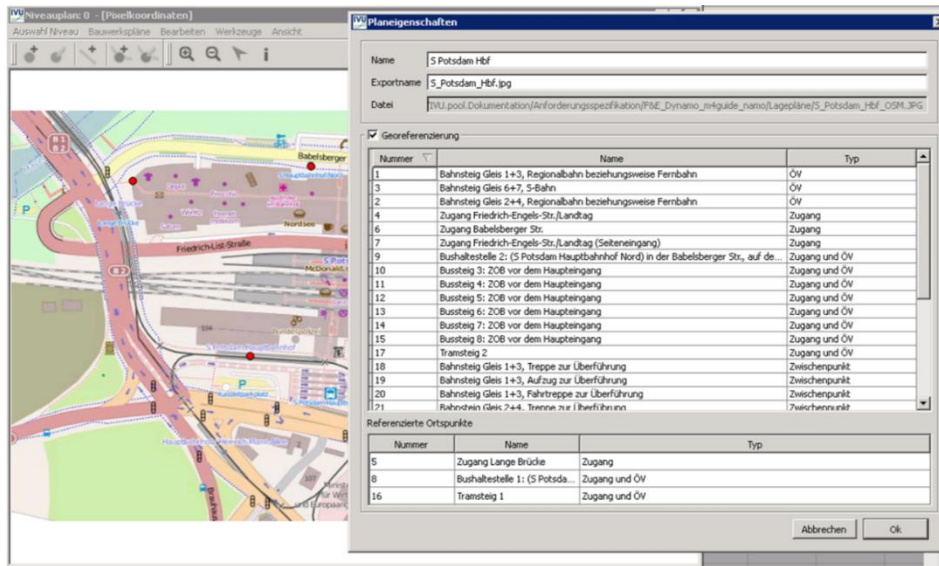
IVU Niveauplan: 0 - [Pixelkoordinaten]

Auswahl Niveau Bauwerkspläne Bearbeiten Werkzeuge Ansicht

Babelsberger

Friedrich-List-Straße

Nordsee

McDonald's

IVU Planeigenschaften

Name S Potsdam Hbf

Exportname S_Potsdam_Hbf.jpg

Datei IVU.pool.Dokumentation/Anforderungsspezifikation/F&E_Dynamo_m4guide_namo/Lagepläne/S_Potsdam_Hbf_OSM.JPG

Georeferenzierung

| Nummer | Name | Typ |
|---|---|---|
| 1 | Bahnsteig Gleis 1+3, Regionalbahn beziehungsweise Fernbahn | ÖV |
| 3 | Bahnsteig Gleis 6+7, S-Bahn | ÖV |
| 2 | Bahnsteig Gleis 2+4, Regionalbahn beziehungsweise Fernbahn | ÖV |
| 4 | Zugang Friedrich-Engels-Str./Landtag | Zugang |
| 6 | Zugang Babelsberger Str. | Zugang |
| 7 | Zugang Friedrich-Engels-Str./Landtag (Seiteneingang) | Zugang |
| 9 | Bushaltestelle 2: (S Potsdam Hauptbahnhof Nord) in der Babelsberger Str., auf de... | Zugang und ÖV |
| 10 | Bussteig 3: ZOB vor dem Haupteingang | Zugang und ÖV |
| 11 | Bussteig 4: ZOB vor dem Haupteingang | Zugang und ÖV |
| 12 | Bussteig 5: ZOB vor dem Haupteingang | Zugang und ÖV |
| 13 | Bussteig 6: ZOB vor dem Haupteingang | Zugang und ÖV |
| 14 | Bussteig 7: ZOB vor dem Haupteingang | Zugang und ÖV |
| 15 | Bussteig 8: ZOB vor dem Haupteingang | Zugang und ÖV |
| 17 | Tramsteig 2 | Zugang und ÖV |
| 18 | Bahnsteig Gleis 1+3, Treppe zur Überführung | Zwischenpunkt |
| 19 | Bahnsteig Gleis 1+3, Aufzug zur Überführung | Zwischenpunkt |
| 20 | Bahnsteig Gleis 1+3, Fahrtreppe zur Überführung | Zwischenpunkt |
| 21 | Bahnsteig Gleis 2+4, Treppe zur Überführung | Zwischenpunkt |

Referenzierte Ortspunkte

| Nummer | Name | Typ |
|---|---|---|
| 5 | Zugang Lange Brücke | Zugang |
| 8 | Bushaltestelle 1: (S Potsda... | Zugang und ÖV |
| 16 | Tramsteig 1 | Zugang und ÖV |

Abbrechen Ok